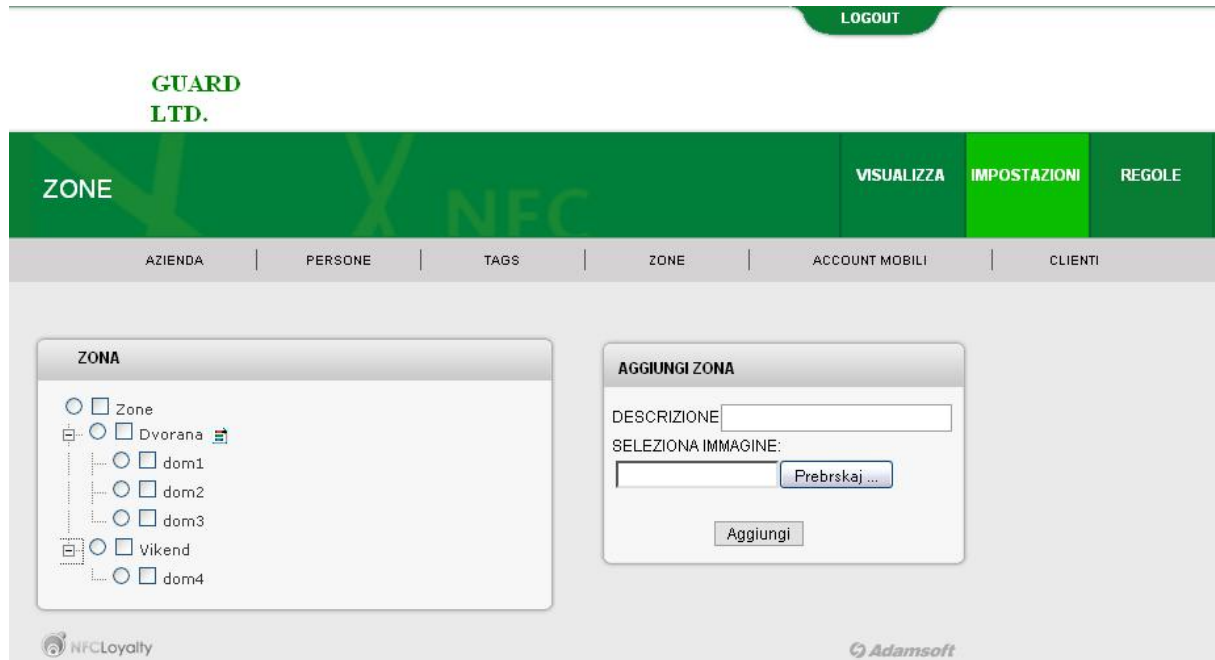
LOGOUT

GUARD
LTD.

ZONE

NFC

VISUALIZZA | IMPOSTAZIONI | REGOLE

AZIENDA | PERSONE | TAGS | ZONE | ACCOUNT MOBILI | CLIENTI

ZONA

Zone
Dvorana
dom1
dom2
dom3
Vikend
dom4

AGGIUNGI ZONA

DESCRIZIONE

SELEZIONA IMMAGINE:

Prebrskaj ...

Aggiungi

NFCLoyalty

Adamsoft